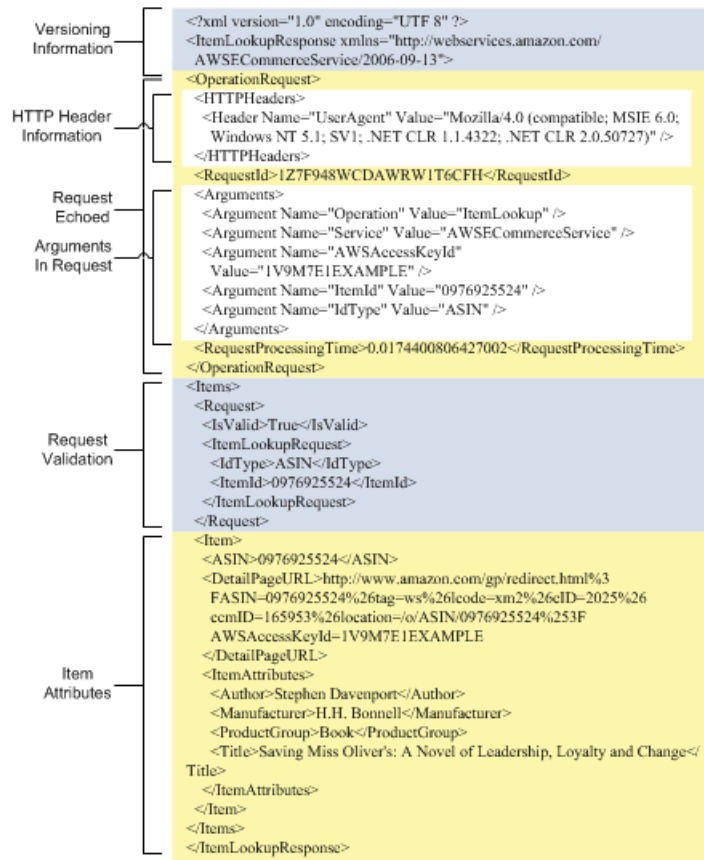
Versioning Information

HTTP Header Information

Request Echoed

Arguments In Request

Request Validation

Item Attributes

<?xml version="1.0" encoding="UTF 8" ?>
<ItemLookupResponse xmlns="http://webservices.amazon.com/AWSECommerceService/2006-09-13">
<OperationRequest>
<HTTPHeaders>
<Header Name="UserAgent" Value="Mozilla/4.0 (compatible; MSIE 6.0; Windows NT 5.1; SV1; .NET CLR 1.1.4322; .NET CLR 2.0.50727)" />
</HTTPHeaders>
<RequestId>1Z7F948WCDAWRW1T6CFH</RequestId>
<Arguments>
<Argument Name="Operation" Value="ItemLookup" />
<Argument Name="Service" Value="AWSECommerceService" />
<Argument Name="AWSAccessKeyId" Value="1V9M7E1EXAMPLE" />
<Argument Name="ItemId" Value="0976925524" />
<Argument Name="IdType" Value="ASIN" />
</Arguments>
<RequestProcessingTime>0.0174400806427002</RequestProcessingTime>
</OperationRequest>
<Items>
<Request>
<IsValid>True</IsValid>
<ItemLookupRequest>
<IdType>ASIN</IdType>
<ItemId>0976925524</ItemId>
</ItemLookupRequest>
</Request>
<Item>
<ASIN>0976925524</ASIN>
<DetailPageURL>http://www.amazon.com/gp/redirect.html%3FASIN=0976925524%26tag=ws%26lcode=xm2%26cID=2025%26ccmID=165953%26location=/o/ASIN/0976925524%253FAWSAccessKeyId=1V9M7E1EXAMPLE
</DetailPageURL>
<ItemAttributes>
<Author>Stephen Davenport</Author>
<Manufacturer>H.H. Bonnell</Manufacturer>
<ProductGroup>Book</ProductGroup>
<Title>Saving Miss Oliver's: A Novel of Leadership, Loyalty and Change</Title>
</ItemAttributes>
</Item>
</Items>
</ItemLookupResponse>